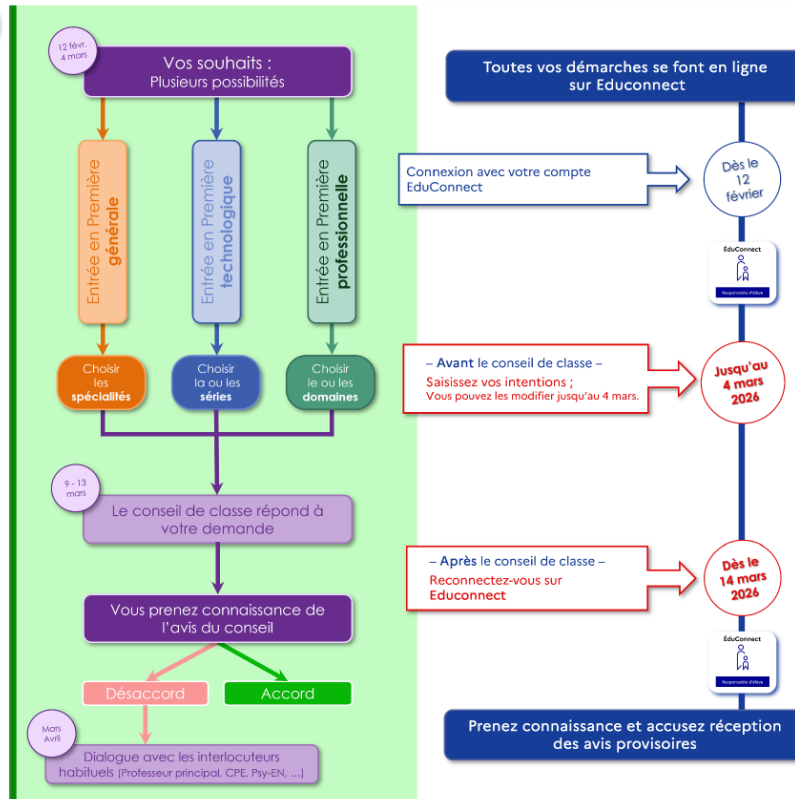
12 févr. 4 mars

Vos souhaits :
Plusieurs possibilités

Entrée en Première générale

Entrée en Première technologique

Entrée en Première professionnelle

Choisir les spécialités

Choisir la ou les séries

Choisir le ou les domaines

9 - 13 mars

Le conseil de classe répond à votre demande

Vous prenez connaissance de l'avis du conseil

Désaccord

Accord

Mars Avril

Dialogue avec les interlocuteurs habituels (Professeur principal, CPE, Psy-EN, ...)

Toutes vos démarches se font en ligne sur Educonnect

Connexion avec votre compte EduConnect

Dès le 12 février

ÉduConnect

Responsable d'élève

– Avant le conseil de classe –
Saisissez vos intentions ;
Vous pouvez les modifier jusqu'au 4 mars.

Jusqu'au 4 mars 2026

– Après le conseil de classe –
Reconnectez-vous sur Educonnect

Dès le 14 mars 2026

ÉduConnect

Responsable d'élève

Prenez connaissance et accusez réception des avis provisoires